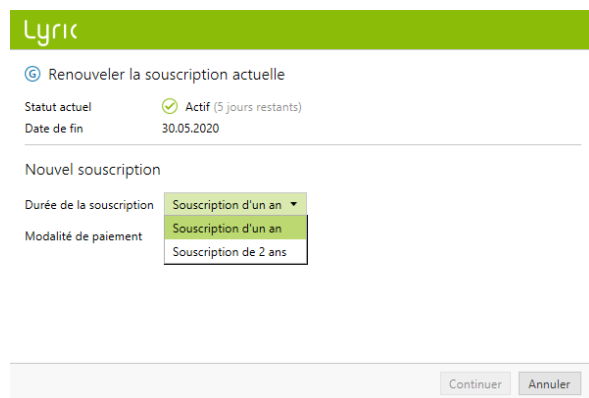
Lyric

Renouveler la souscription actuelle

Statut actuel Actif (5 jours restants)
Date de fin 30.05.2020

Nouvel souscription

Durée de la souscription Souscription d'un an
Modalité de paiement
Souscription d'un an
Souscription de 2 ans

Continuer Annuler